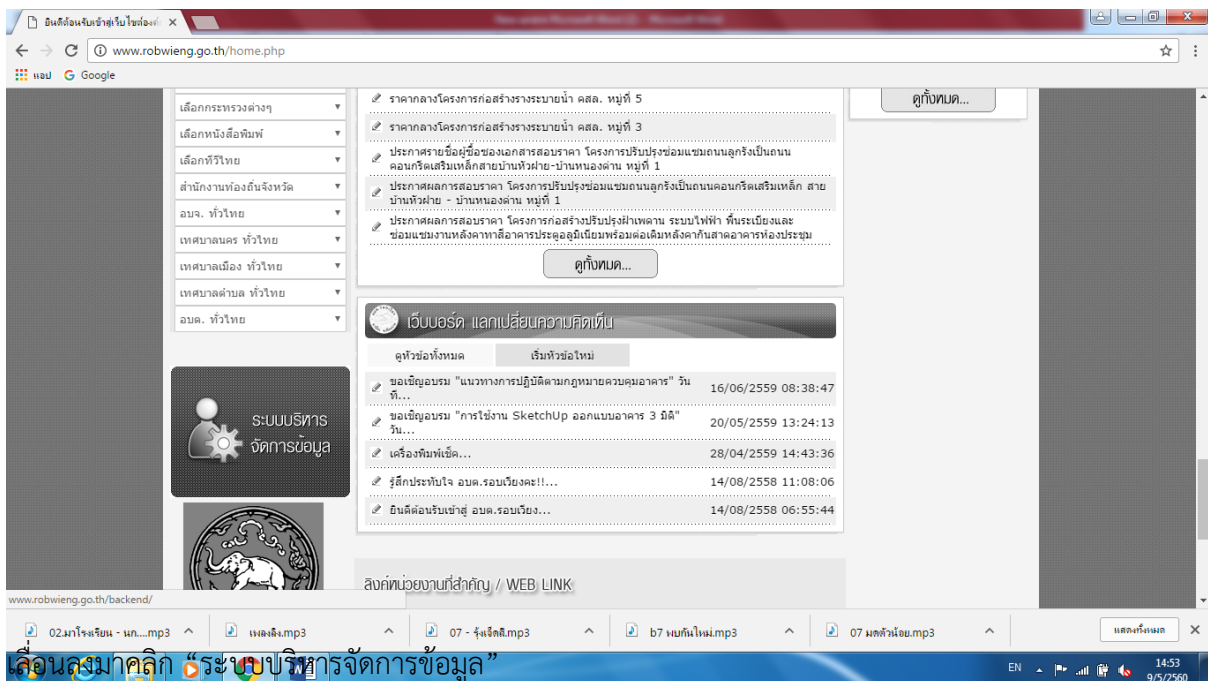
ยินดีต้อนรับเข้าสู่เว็บไซต์ของ ×

www.robwieng.go.th/home.php

แอป Google

เลือกกระทรวงต่างๆ
เลือกหนังสือพิมพ์
เลือกทีวีไทย
สำนักงานท้องถิ่นจังหวัด
อบจ. ทั่วไทย
เทศบาลนคร ทั่วไทย
เทศบาลเมือง ทั่วไทย
เทศบาลตำบล ทั่วไทย
อบต. ทั่วไทย

ราคากลางโครงการก่อสร้างรางระบายน้ำ คสล. หมู่ที่ 5
ราคากลางโครงการก่อสร้างรางระบายน้ำ คสล. หมู่ที่ 3
ประกาศรายชื่อผู้ซื้อซองเอกสารสอบราคา โครงการปรับปรุงซ่อมแซมถนนลูกรังเป็นถนนคอนกรีตเสริมเหล็กสายบ้านหัวฝาย-บ้านหนองด่าน หมู่ที่ 1
ประกาศผลการสอบราคา โครงการปรับปรุงซ่อมแซมถนนลูกรังเป็นถนนคอนกรีตเสริมเหล็ก สายบ้านหัวฝาย - บ้านหนองด่าน หมู่ที่ 1
ประกาศผลการสอบราคา โครงการก่อสร้างปรับปรุงฝ้าเพดาน ระบบไฟฟ้า พื้นระเบียงและซ่อมแซมงานหลังคาทาสีอาคารประตูอลูมิเนียมพร้อมต่อเติมหลังคากันสาดอาคารห้องประชุม

ดูทั้งหมด...

ดูทั้งหมด...

เว็บบอร์ด แลกเปลี่ยนความคิดเห็น

ดูหัวข้อทั้งหมด
เริ่มหัวข้อใหม่

| | |
|---|---|
| ขอเชิญอบรม "แนวทางการปฏิบัติตามกฎหมายควบคุมอาคาร" วันที่... | 16/06/2559 08:38:47 |
| ขอเชิญอบรม "การใช้งาน SketchUp ออกแบบอาคาร 3 มิติ" วัน... | 20/05/2559 13:24:13 |
| เครื่องพิมพ์เช็ค... | 28/04/2559 14:43:36 |
| รู้สึกประทับใจ อบต.รอบเวียงคะ!!... | 14/08/2558 11:08:06 |
| ยินดีต้อนรับเข้าสู่ อบต.รอบเวียง... | 14/08/2558 06:55:44 |

ระบบบริหาร จัดการข้อมูล

ลิงค์หน่วยงานที่สำคัญ / WEB LINK

www.robwieng.go.th/backend/

02.มาโรงเรียน - นก....mp3
เพลงลิง.mp3
07 - รุ้งเจ็ดสี.mp3
b7 พบกันใหม่.mp3
07 มดตัวน้อย.mp3
แสดงทั้งหมด

เลื่อนลงมาคลิก "ระบบบริหารจัดการข้อมูล"

EN 14:53 9/5/2560